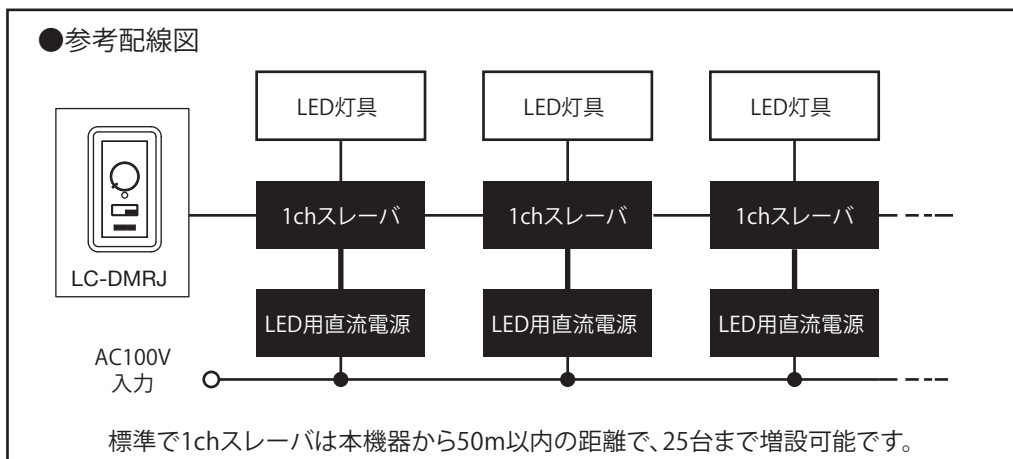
●参考配線図

LED灯具
LED灯具
LED灯具

1chスレーバ
1chスレーバ
1chスレーバ

LC-DMRJ

LED用直流電源
LED用直流電源
LED用直流電源

AC100V
入力

標準で1chスレーバは本機器から50m以内の距離で、25台まで増設可能です。